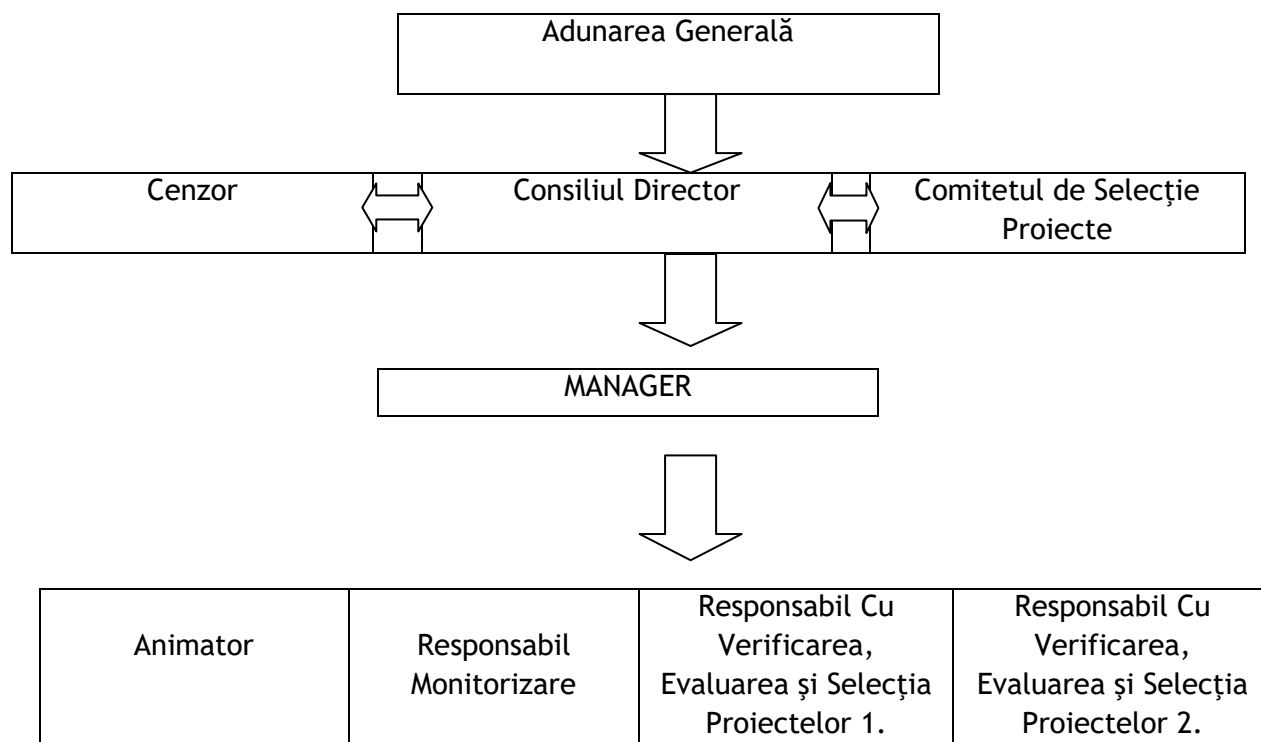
Adunarea Generală

Cenzor

Consiliul Director

Comitetul de Selecţie Proiecte

MANAGER

| Animator | Responsabil Monitorizare | Responsabil Cu Verificarea, Evaluarea şi Selecţia Proiectelor 1. | Responsabil Cu Verificarea, Evaluarea şi Selecţia Proiectelor 2. |
|---|---|---|---|